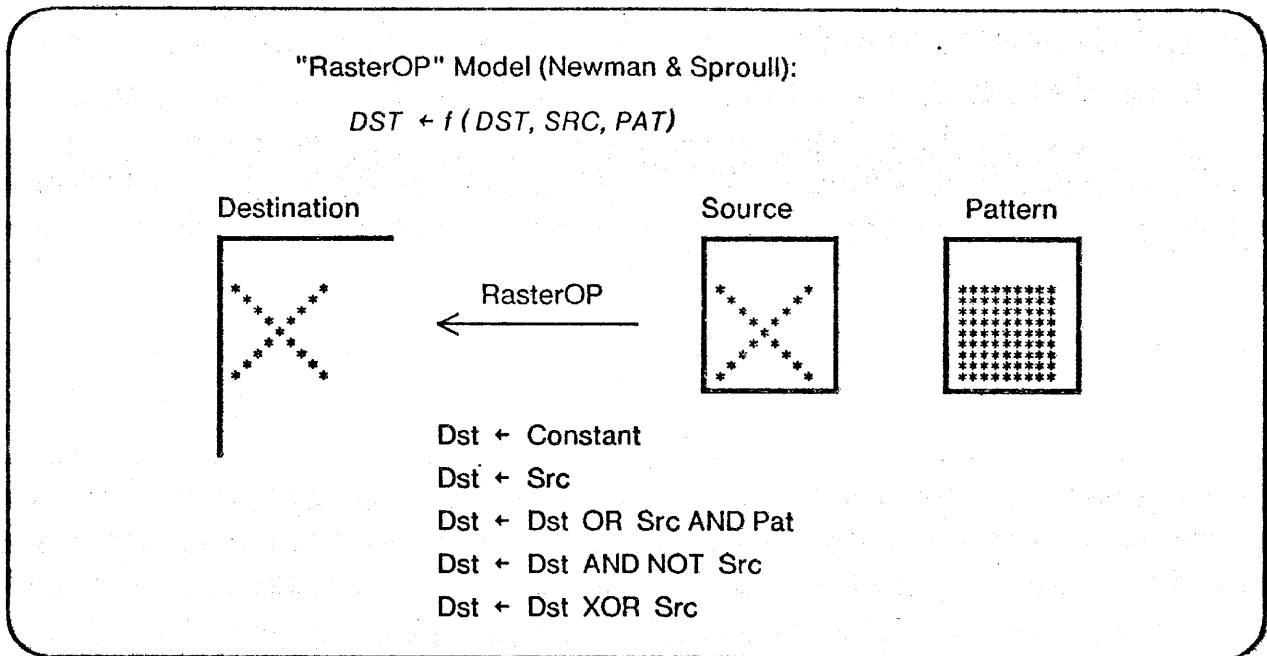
"RasterOP" Model (Newman & Sproull):

$DST \leftarrow f(DST, SRC, PAT)$

Destination

Source

Pattern

RasterOP

Dst ← Constant

Dst ← Src

Dst ← Dst OR Src AND Pat

Dst ← Dst AND NOT Src

Dst ← Dst XOR Src